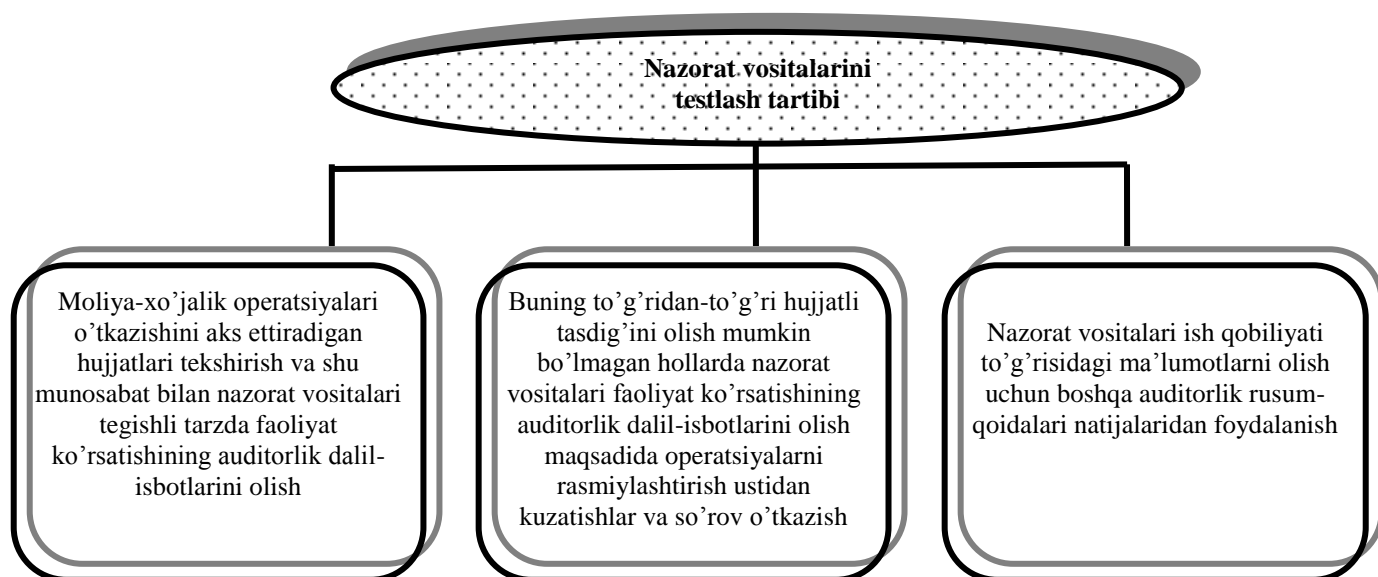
Nazorat vositalarini testlash tartibi

Moliya-xo'jalik operatsiyalari o'tkazishini aks ettiradigan hujjatlari tekshirish va shu munosabat bilan nazorat vositalari tegishli tarzda faoliyat ko'rsatishining auditorlik dalil-isbotlarini olish

Buning to'g'ridan-to'g'ri hujjatli tasdig'ini olish mumkin bo'lmagan hollarda nazorat vositalari faoliyat ko'rsatishining auditorlik dalil-isbotlarini olish maqsadida operatsiyalarni rasmiylashtirish ustidan kuzatishlar va so'rov o'tkazish

Nazorat vositalari ish qobiliyati to'g'risidagi ma'lumotlarni olish uchun boshqa auditorlik rusum-qoidalari natijalaridan foydalanish